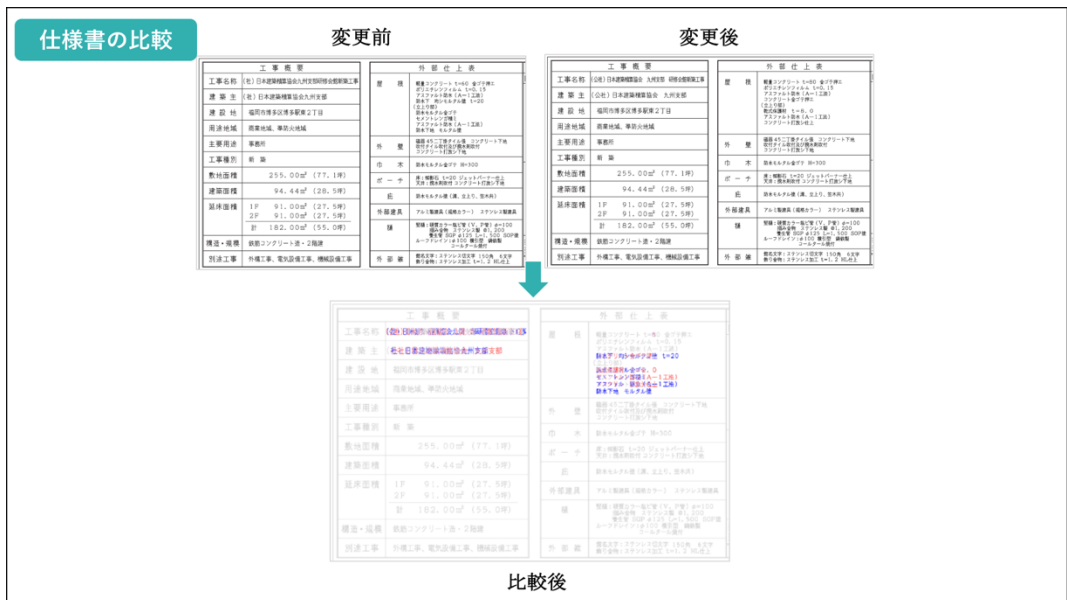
仕様書の比較

変更前

| 工 事 概 要 | |
|---|---|
| 工事名称 | (社)日本建築積算協会九州支部研修会館新築工事 |
| 建 築 主 | (社)日本建築積算協会九州支部 |
| 建 設 地 | 福岡市博多区博多駅東2丁目 |
| 用途地域 | 商業地域、準防火地域 |
| 主要用途 | 事務所 |
| 工事種別 | 新 築 |
| 敷地面積 | 255.00㎡ (77.1坪) |
| 建築面積 | 94.44㎡ (28.5坪) |
| 延床面積 | 1F 91.00㎡ (27.5坪) 2F 91.00㎡ (27.5坪) 計 182.00㎡ (55.0坪) |
| 構造・規模 | 鉄筋コンクリート造・2階建 |
| 別途工事 | 外構工事、電気設備工事、機械設備工事 |

| 外 部 仕 上 表 | |
|---|---|
| 屋 根 | 軽量コンクリート t=60 金ゴテ押え ポリエチレンフィルム t=0.15 アスファルト防水(A-1工法) 防水下 用シモルタル塗 t=20 (立上り部) 防水モルタル金ゴテ セメントシンダ類 アスファルト防水(A-1工法) 防水下地 モルタル塗 |
| 外 壁 | 磁器 45二丁掛タイル張 コンクリート下地 役付タイル役付及び横水切部 コンクリート打放シ下地 |
| 巾 木 | 防水モルタル金ゴテ H=300 |
| ポーチ | 床:御影石 t=20 ジェットバーナー仕上 天井:押出成形 コンクリート打放シ下地 |
| 庇 | 防水モルタル塗(其、立上り、笠木共) |
| 外部建具 | アルミ製建具(規格カラー) ステンレス製建具 |
| 樋 | 竪樋:硬質カラー塩ビ管(V、P管) φ=100 掴み金物 ステンレス製 φ1,200 電化管 SGP φ125 L=1,500 SGP製 ルーフドレイン:φ100 鋳鉄製 縦樋製 ゴールチール使付 |
| 外 部 籠 | 鋼板文字:ステンレス切文字 150角 6文字 敷り金物:ステンレス加工 t=1.2 HL仕上 |

変更後

| 工 事 概 要 | |
|---|---|
| 工事名称 | (公社)日本建築積算協会 九州支部 研修会館新築工事 |
| 建 築 主 | (公社)日本建築積算協会 九州支部 |
| 建 設 地 | 福岡市博多区博多駅東2丁目 |
| 用途地域 | 商業地域、準防火地域 |
| 主要用途 | 事務所 |
| 工事種別 | 新 築 |
| 敷地面積 | 255.00㎡ (77.1坪) |
| 建築面積 | 94.44㎡ (28.5坪) |
| 延床面積 | 1F 91.00㎡ (27.5坪) 2F 91.00㎡ (27.5坪) 計 182.00㎡ (55.0坪) |
| 構造・規模 | 鉄筋コンクリート造・2階建 |
| 別途工事 | 外構工事、電気設備工事、機械設備工事 |

| 外 部 仕 上 表 | |
|---|---|
| 屋 根 | 軽量コンクリート t=60 金ゴテ押え ポリエチレンフィルム t=0.15 アスファルト防水(A-1工法) (立上り部) 断熱保護材 t=0.0 アスファルト防水(A-1工法) コンクリート打放シ下地 |
| 外 壁 | 磁器 45二丁掛タイル張 コンクリート下地 役付タイル役付及び横水切部 コンクリート打放シ下地 |
| 巾 木 | 防水モルタル金ゴテ H=300 |
| ポーチ | 床:御影石 t=20 ジェットバーナー仕上 天井:押出成形 コンクリート打放シ下地 |
| 庇 | 防水モルタル塗(其、立上り、笠木共) |
| 外部建具 | アルミ製建具(規格カラー) ステンレス製建具 |
| 樋 | 竪樋:硬質カラー塩ビ管(V、P管) φ=100 掴み金物 ステンレス製 φ1,200 電化管 SGP φ125 L=1,500 SGP製 ルーフドレイン:φ100 鋳鉄製 縦樋製 ゴールチール使付 |
| 外 部 籠 | 鋼板文字:ステンレス切文字 150角 6文字 敷り金物:ステンレス加工 t=1.2 HL仕上 |

| 工 事 概 要 | |
|---|---|
| 工事名称 | (社)(公社)日本建築積算協会九州支部研修会館新築工事 |
| 建 築 主 | (社)(公社)日本建築積算協会九州支部 |
| 建 設 地 | 福岡市博多区博多駅東2丁目 |
| 用途地域 | 商業地域、準防火地域 |
| 主要用途 | 事務所 |
| 工事種別 | 新 築 |
| 敷地面積 | 255.00㎡ (77.1坪) |
| 建築面積 | 94.44㎡ (28.5坪) |
| 延床面積 | 1F 91.00㎡ (27.5坪) 2F 91.00㎡ (27.5坪) 計 182.00㎡ (55.0坪) |
| 構造・規模 | 鉄筋コンクリート造・2階建 |
| 別途工事 | 外構工事、電気設備工事、機械設備工事 |

| 外 部 仕 上 表 | |
|---|---|
| 屋 根 | 軽量コンクリート t=60 金ゴテ押え ポリエチレンフィルム t=0.15 アスファルト防水(A-1工法) 防水下 用シモルタル塗 t=20 (立上り部) 断熱保護材 t=0.0 セメントシンダ類 アスファルト防水(A-1工法) 防水下地 モルタル塗 |
| 外 壁 | 磁器 45二丁掛タイル張 コンクリート下地 役付タイル役付及び横水切部 コンクリート打放シ下地 |
| 巾 木 | 防水モルタル金ゴテ H=300 |
| ポーチ | 床:御影石 t=20 ジェットバーナー仕上 天井:押出成形 コンクリート打放シ下地 |
| 庇 | 防水モルタル塗(其、立上り、笠木共) |
| 外部建具 | アルミ製建具(規格カラー) ステンレス製建具 |
| 樋 | 竪樋:硬質カラー塩ビ管(V、P管) φ=100 掴み金物 ステンレス製 φ1,200 電化管 SGP φ125 L=1,500 SGP製 ルーフドレイン:φ100 鋳鉄製 縦樋製 ゴールチール使付 |
| 外 部 籠 | 鋼板文字:ステンレス切文字 150角 6文字 敷り金物:ステンレス加工 t=1.2 HL仕上 |

比較後